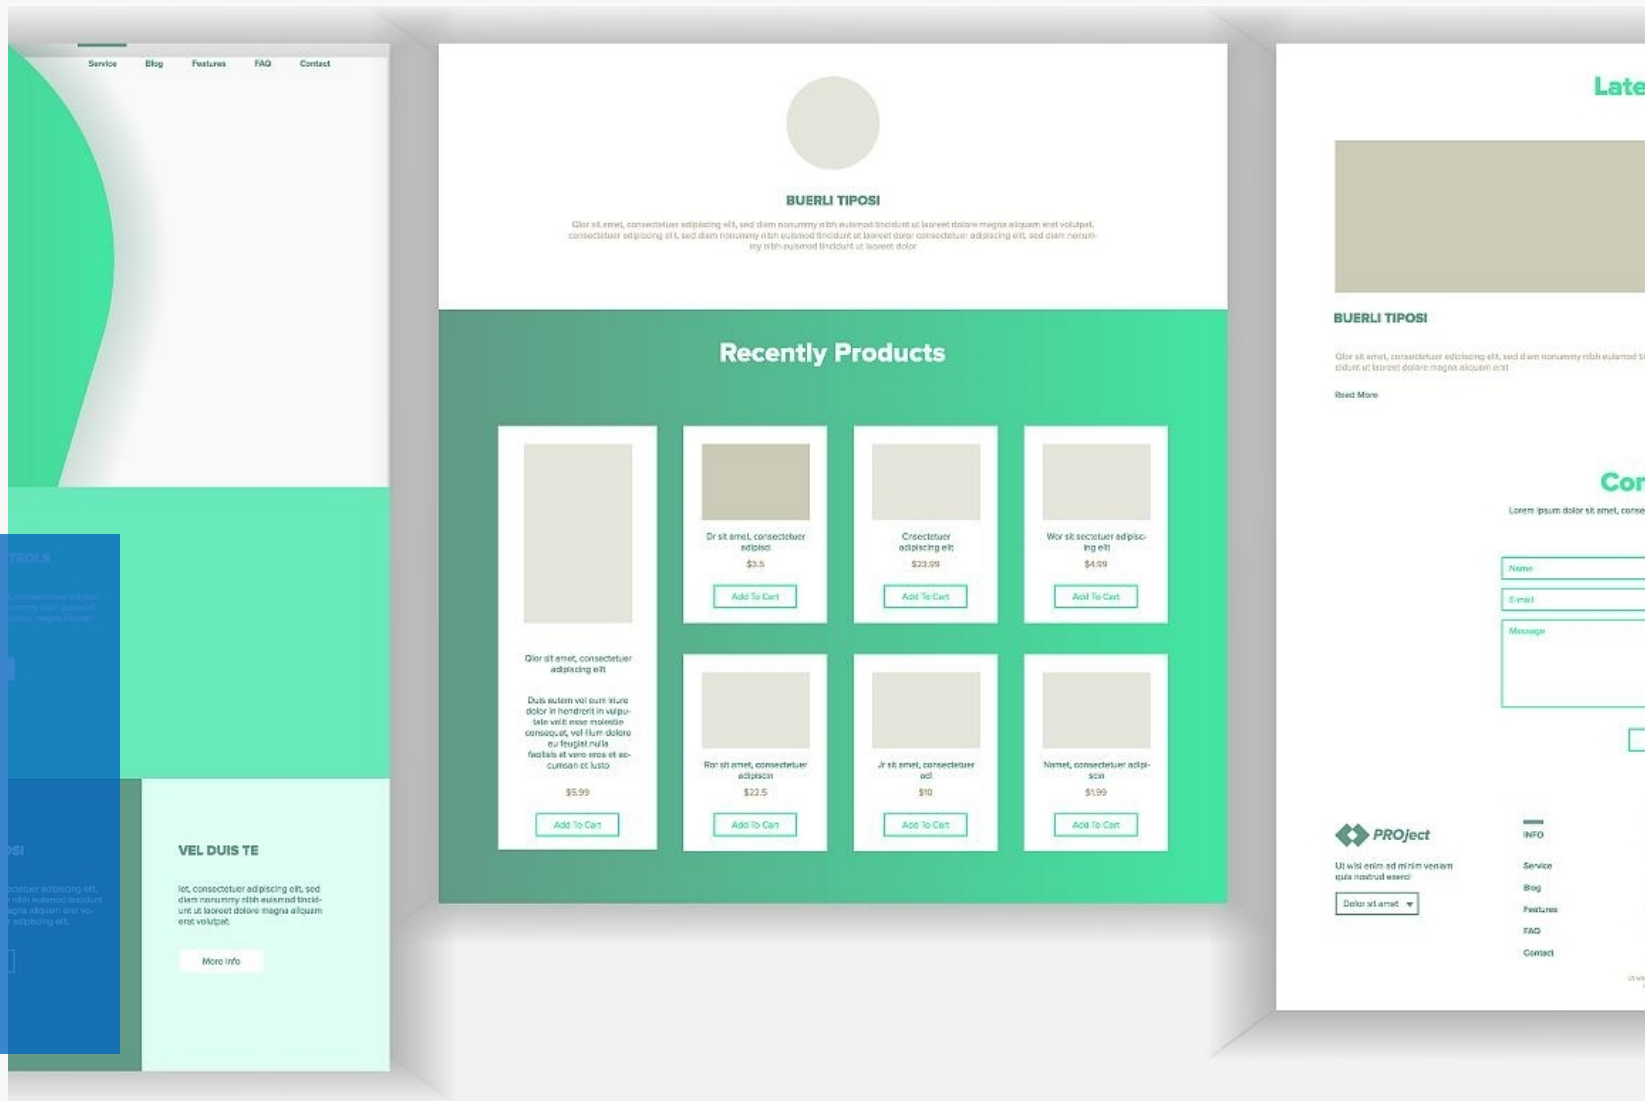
Service Blog Features FAQ Contact

TEOLS

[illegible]

OSI

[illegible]

VEL DUIS TE

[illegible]

More Info

BUERLI TIPOSI

Qlor sit amet, consectetuer adipiscing elit, sed diam nonummy nibh euismod tincidunt ut laoreet dolore magna aliquam erat volutpat. consectetuer adipiscing elit, sed diam nonummy nibh euismod tincidunt ut laoreet dolor consectetuer adipiscing elit, sed diam nonummy nibh euismod tincidunt ut laoreet dolor

Recently Products

Qlor sit amet, consectetuer adipiscing elit

Duis autem vel eum iriure dolor in hendrerit in vulputate velit esse molestie consequat, vel illum dolore eu feugiat nulla facilisis at vero eros et accumsan et iusto

$5.99

Add To Cart

Dr sit amet, consectetuer adipisci

$3.5

Add To Cart

Crsectetuer adipiscing elit

$23.99

Add To Cart

Wor sit sectetuer adipiscing elit

$4.99

Add To Cart

Ror sit amet, consectetuer adipiscin

$22.5

Add To Cart

Jr sit amet, consectetuer adi

$10

Add To Cart

Namet, consectetuer adipiscin

$1.99

Add To Cart

Late

BUERLI TIPOSI

Qlor sit amet, consectetuer adipiscing elit, sed diam nonummy nibh euismod ti cidunt ut laoreet dolore magna aliquam erat

Read More

Cor

Lorem ipsum dolor sit amet, conse

Name

E-mail

Message

PROject

Ut wisi enim ad minim veniam quis nostrud exerci

Dolor sit amet

INFO

Service

Blog

Features

FAQ

Contact